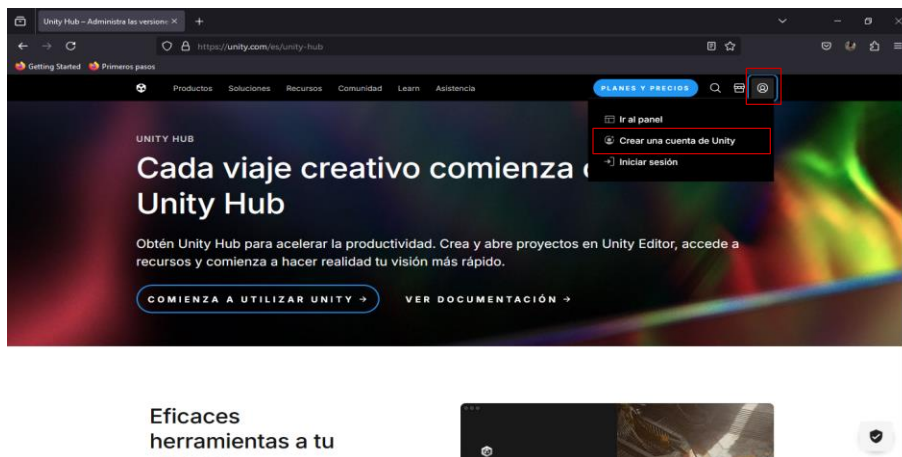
Unity Hub – Administra las versione ×
+
https://unity.com/es/unity-hub
Getting Started  Primeros pasos
Productos  Soluciones  Recursos  Comunidad  Learn  Asistencia
PLANES Y PRECIOS
Ir al panel
Crear una cuenta de Unity
Iniciar sesión
UNITY HUB
Cada viaje creativo comienza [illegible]
Unity Hub
Obtén Unity Hub para acelerar la productividad. Crea y abre proyectos en Unity Editor, accede a recursos y comienza a hacer realidad tu visión más rápido.
COMIENZA A UTILIZAR UNITY →
VER DOCUMENTACIÓN →
Eficaces herramientas a tu